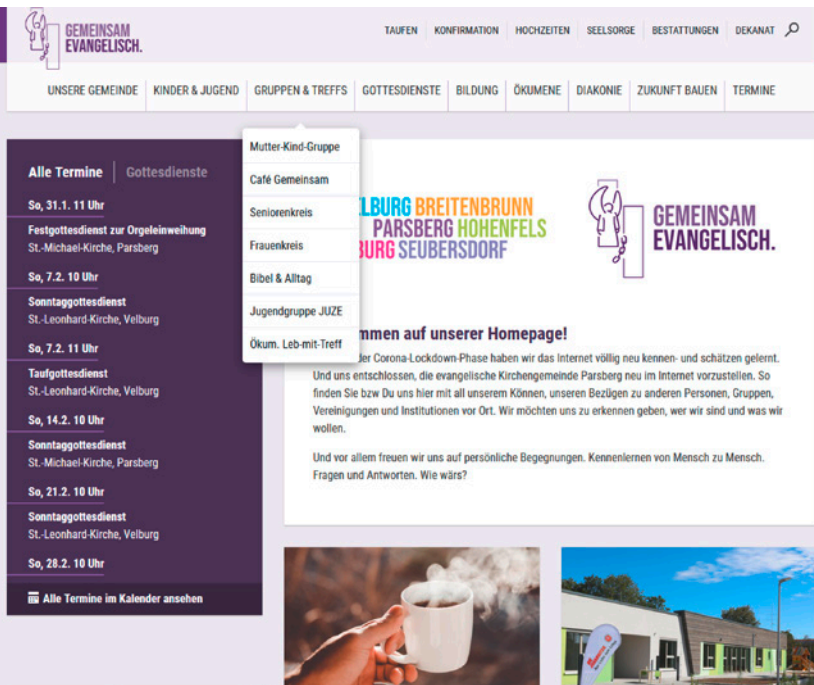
GEMEINSAM EVANGELISCH.

TAUFEN KONFIRMATION HOCHZEITEN SEELSORGE BESTATTUNGEN DEKANAT

UNSERE GEMEINDE KINDER & JUGEND GRUPPEN & TREFFS GOTTESDIENSTE BILDUNG ÖKUMENE DIAKONIE ZUKUNFT BAUEN TERMINE

Mutter-Kind-Gruppe
Café Gemeinsam
Seniorenkreis
Frauenkreis
Bibel & Alltag
Jugendgruppe JUZE
Ökum. Leb-mit-Treff

Alle Termine | Gottesdienste

So, 31.1. 11 Uhr
Festgottesdienst zur Orgeleinweihung
St.-Michael-Kirche, Parsberg

So, 7.2. 10 Uhr
Sonntaggottesdienst
St.-Leonhard-Kirche, Velburg

So, 7.2. 11 Uhr
Taufgottesdienst
St.-Leonhard-Kirche, Velburg

So, 14.2. 10 Uhr
Sonntaggottesdienst
St.-Michael-Kirche, Parsberg

So, 21.2. 10 Uhr
Sonntaggottesdienst
St.-Leonhard-Kirche, Velburg

So, 28.2. 10 Uhr

Alle Termine im Kalender ansehen

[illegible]LBURG BREITENBRUNN PARSBERG HOHENFELS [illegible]BURG SEUBERSDORF

GEMEINSAM EVANGELISCH.

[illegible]mmen auf unserer Homepage!

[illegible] der Corona-Lockdown-Phase haben wir das Internet völlig neu kennen- und schätzen gelernt. Und uns entschlossen, die evangelische Kirchengemeinde Parsberg neu im Internet vorzustellen. So finden Sie bzw Du uns hier mit all unserem Können, unseren Bezügen zu anderen Personen, Gruppen, Vereinigungen und Institutionen vor Ort. Wir möchten uns zu erkennen geben, wer wir sind und was wir wollen.

Und vor allem freuen wir uns auf persönliche Begegnungen. Kennenlernen von Mensch zu Mensch. Fragen und Antworten. Wie wärs?